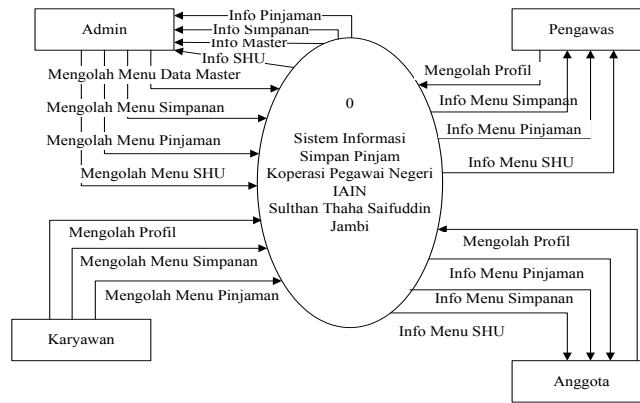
Admin

Info Pinjaman
Info Simpanan
Info Master
Info SHU

Pengawas

Mengolah Menu Data Master

Mengolah Profil

Mengolah Menu Simpanan

Info Menu Simpanan

Mengolah Menu Pinjaman

Info Menu Pinjaman

Mengolah Menu SHU

Info Menu SHU

0

Sistem Informasi Simpan Pinjam Koperasi Pegawai Negeri IAIN Sulthan Thaha Saifuddin Jambi

Mengolah Profil

Mengolah Profil

Mengolah Menu Simpanan

Info Menu Pinjaman

Mengolah Menu Pinjaman

Info Menu Simpanan

Karyawan

Info Menu SHU

Anggota